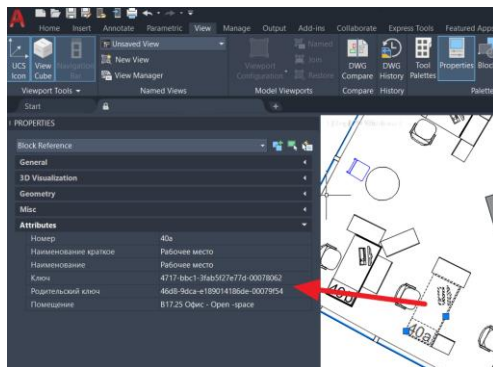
Home Insert Annotate Parametric View Manage Output Add-ins Collaborate Express Tools Featured Apps

UCS Icon View Cube Navigation Bar
Unsaved View
New View
View Manager
Viewport Configuration
Named
Join
Restore
DWG Compare
DWG History
Tool Palettes
Properties
Viewport Tools
Named Views
Model Viewports
Compare
History
Palettes

Start

PROPERTIES

Block Reference

General
3D Visualization
Geometry
Misc
Attributes

| | |
|---|---|
| Номер | 40а |
| Наименование краткое | Рабочее место |
| Наименование | Рабочее место |
| Ключ | 4717-bbc1-3fab5f27e77d-00078062 |
| Родительский ключ | 46d8-9dca-e189014186de-00079f54 |
| Помещение | B17.25 Офис - Open -space |

40a